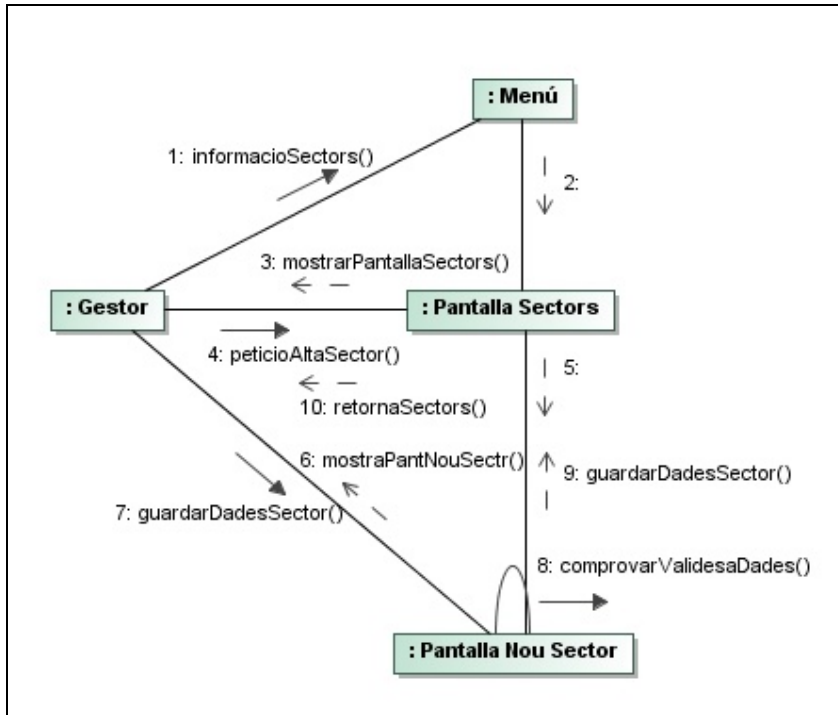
: Menú

1: informacioSectors()

2:

3: mostrarPantallaSectors()

: Gestor

: Pantalla Sectors

4: peticioAltaSector()

5:

10: retornaSectors()

6: mostraPantNouSectr()

9: guardarDadesSector()

7: guardarDadesSector()

8: comprovarValidesaDades()

: Pantalla Nou Sector